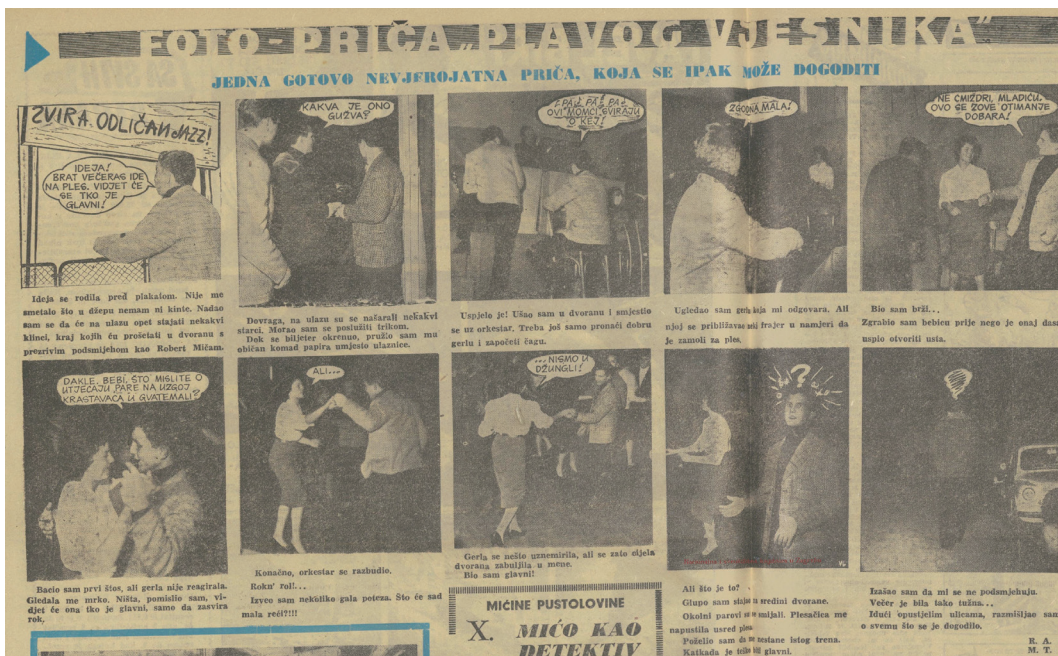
FOTO-PRIČA „PLAVOG VJESNIKA"

JEDNA GOTOVO NEVJEROJATNA PRIČA, KOJA SE IPAK MOŽE DOGODITI

SVIRA ODLIČAN JAZZ!

IDEJA! BRAT VEČERAS IDE NA PLES. VIDJET ĆE SE TKO JE GLAVNI!

Ideja se rodila pred plakatom. Nije me smetalo što u džepu nemam ni kinte. Nadao sam se da će na ulazu opet stajati nekakvi klinci, kraj kojih ću prošetati u dvoranu s prezrivim podsmijehom kao Robert Mičam.

KAKVA JE ONO GUŽVA?

Dovraga, na ulazu su se našarali nekakvi starci. Morao sam se poslužiti trikom. Dok se biljeter okrenuo, pružio sam mu običan komad papira umjesto ulaznice.

PA-PA PA PA! OVI MOMCI SVIRAJU O.K.!

Uspjelo je! Ušao sam u dvoranu i smjestio se uz orkestar. Treba još samo pronaći dobru gerlu i započeti čagu.

ZGODNA MALA!

Ugledao sam gerlu koja mi odgovara. Ali njoj se približavao neki frajer u namjeri da je zamoli za ples.

NE CMIZDRI, MLADIĆU. OVO SE ZOVE OTIMANJE DOBARA!

Bio sam brži...
Zgrabio sam bebicu prije nego je onaj dasa uspio otvoriti usta.

DAKLE, BEBI, ŠTO MISLITE O UTJECAJU PARE NA UZGOJ KRASTAVACA U GVATEMALI?

Bacio sam prvi štos, ali gerla nije reagirala. Gledala me mrko. Ništa, pomislio sam, vidjet će ona tko je glavni, samo da zasvira rok.

ALI...

Konačno, orkestar se razbudio.
Rokn' rol!...
Izveo sam nekoliko gala poteza. Što će sad mala reći?!!!

...NISMO U DŽUNGLI!

Gerla se nešto uznemirila, ali se zato cijela dvorana zabuljila u mene.
Bio sam glavni!

?

Ali što je to?
Glupo sam stajao u sredini dvorane.
Okolni parovi su se smijali. Plesačica me napustila usred plesa.
Poželio sam da se testane istog trena.
Katkada je teško biti glavni.

Izašao sam da mi se ne podsmjehuju.
Večer je bila tako tužna...
Idući opustjelim ulicama, razmišljao sam o svemu što se je dogodilo.

R. A.
M. T.

MIĆINE PUSTOLOVINE
X. MIĆO KAO DETEKTIV